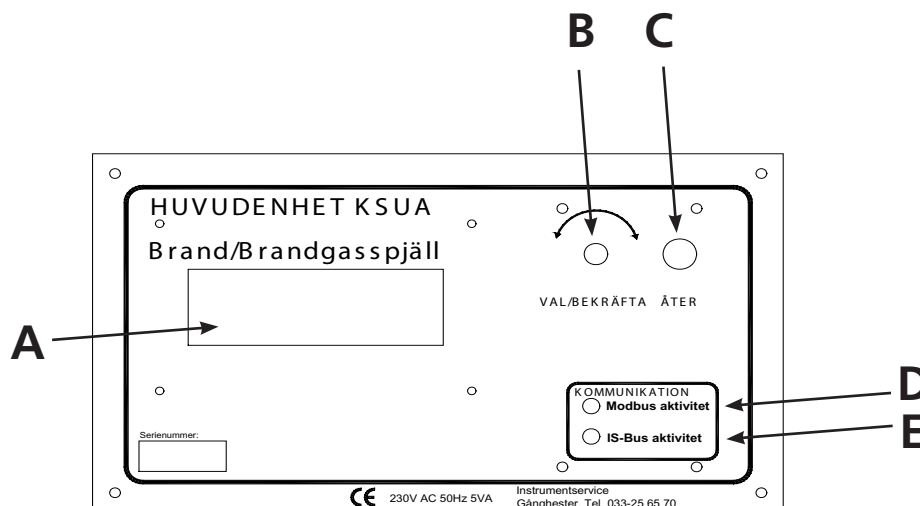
B C

HUVUDENHET KSUA

Brand/Brandgasspjäll

VAL/BEKRÄFTA ÅTER

A

KOMMUNIKATION
Modbus aktivitet
IS-Bus aktivitet

D
E

Serienummer:

CE 230V AC 50Hz 5VA

Instrumentservice
Gängbester Tel. 033-25 65 70